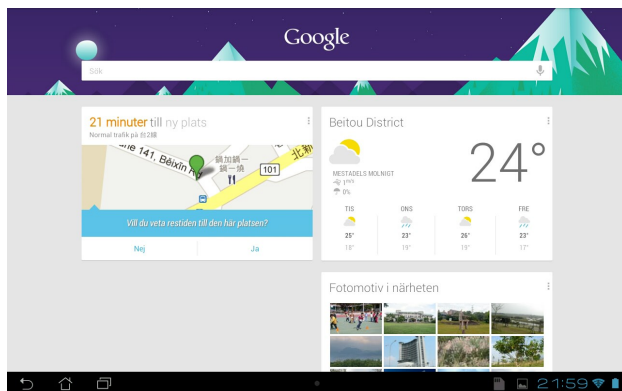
Google

Sök

21 minuter till ny plats
Normal trafik på 台2線

ne 141, Beixin R

鍋加鍋一鍋一燒

101

北新

Vill du veta restiden till den här platsen?

Nej

Ja

Beitou District

MESTADELS MOLNIGT

0%

24°

| TIS | ONS | TORS | FRE |
|---|---|---|---|
| 25° | 23° | 26° | 23° |
| 18° | 19° | 19° | 17° |

Fotomotiv i närheten

21:59